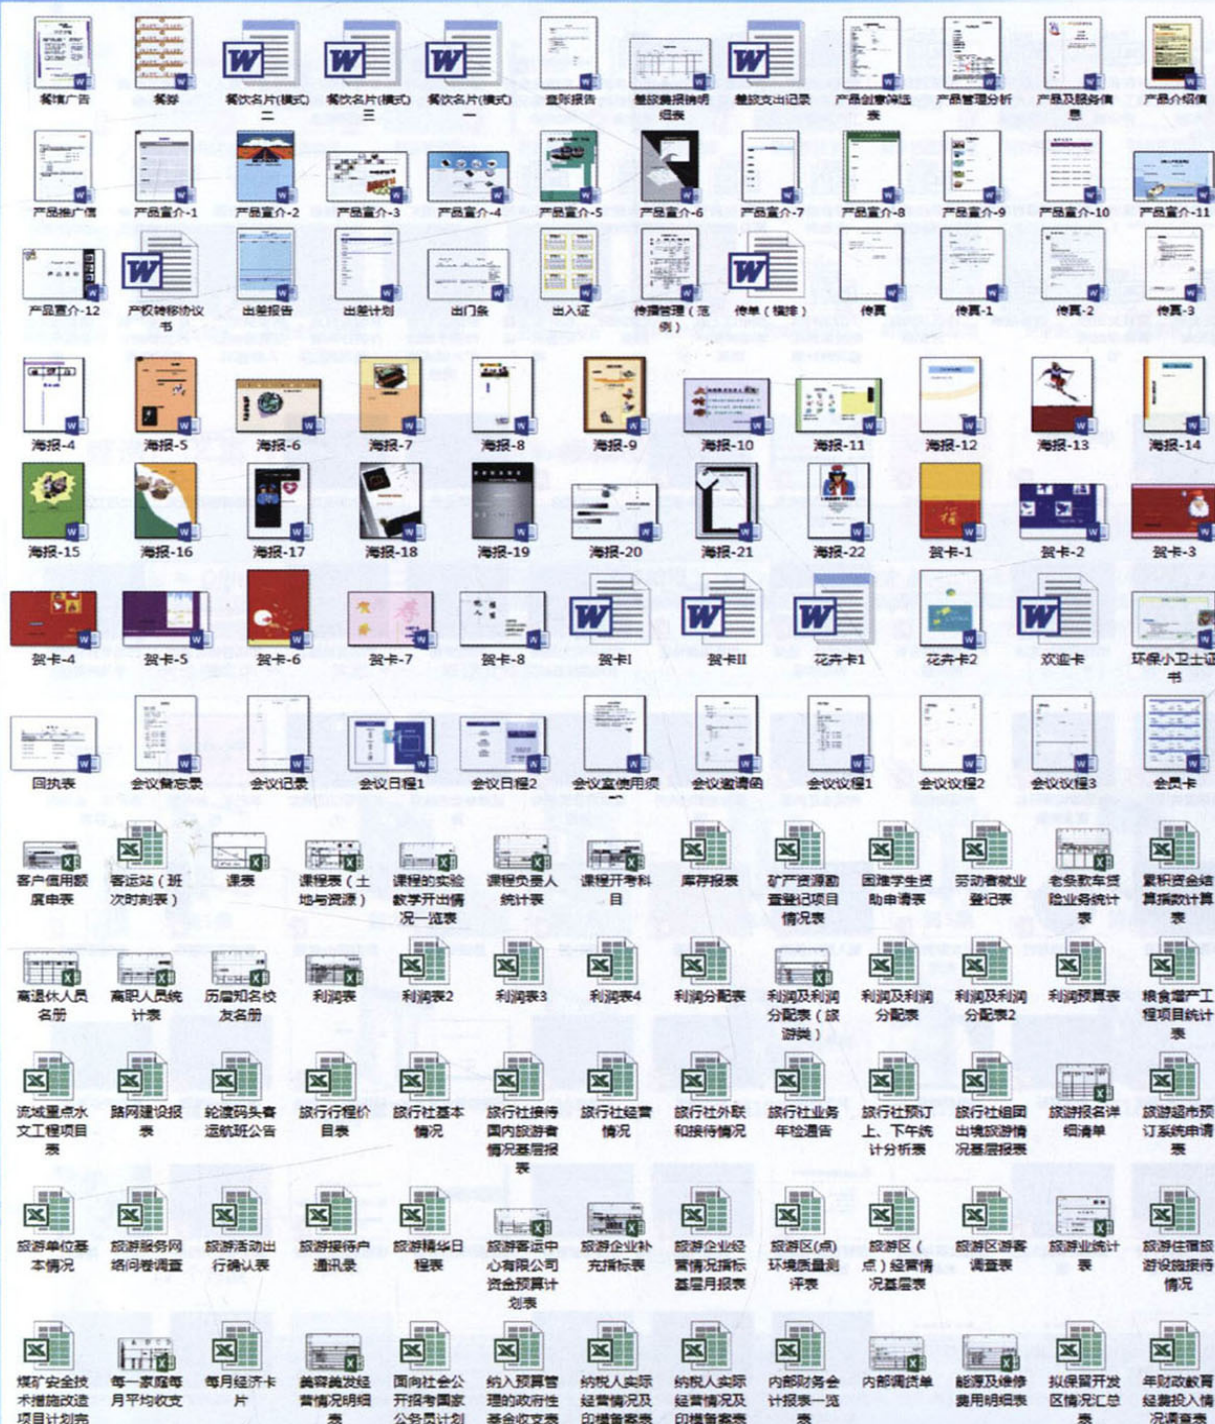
餐馆广告 餐牌 餐饮名片(横式)二 餐饮名片(横式)三 餐饮名片(横式)一 盘形报告 盘点数量报表明细表 盘点支出记录 产品创意评选表 产品管理分析 产品及服务信息 产品介绍信

产品推广信 产品简介-1 产品简介-2 产品简介-3 产品简介-4 产品简介-5 产品简介-6 产品简介-7 产品简介-8 产品简介-9 产品简介-10 产品简介-11

产品简介-12 产权转移协议书 出差报告 出差计划 出门条 出入证 传播管理(范例) 传单(横排) 传真 传真-1 传真-2 传真-3

海报-4 海报-5 海报-6 海报-7 海报-8 海报-9 海报-10 海报-11 海报-12 海报-13 海报-14

海报-15 海报-16 海报-17 海报-18 海报-19 海报-20 海报-21 海报-22 贺卡-1 贺卡-2 贺卡-3

贺卡-4 贺卡-5 贺卡-6 贺卡-7 贺卡-8 贺卡I 贺卡II 花卉卡1 花卉卡2 欢迎卡 环保小卫士证书

回执表 会议备忘录 会议记录 会议日程1 会议日程2 会议室使用须知 会议邀请函 会议议程1 会议议程2 会议议程3 会员卡

客户信用额度申请表 客运站(班次时刻表) 课表 课程表(土地与资源) 课程的实验教学开出情况一览表 课程负责人统计表 课程开考科目 库存报表 矿产资源勘查登记项目情况表 困难学生资助申请表 劳动者就业登记表 老年救助保险业务统计表 累积资金结算指数计算表

离退休人员名册 离职人员统计表 历届知名校友名册 利润表 利润表2 利润表3 利润表4 利润分配表 利润及利润分配表(旅游类) 利润及利润分配表 利润及利润分配表2 利润预算表 粮食增产工程项目统计表

流域重点水文工程项目表 路网建设报表 轮渡码头客运航班公告 旅行行程价目表 旅行社基本情况 旅行社接待国内旅游者情况季度报表 旅行社经营情况 旅行社外联和接待情况 旅行社业务年检通告 旅行社预订上、下午统计分析表 旅行社组团出境旅游情况季度报表 旅游报名详细清单 旅游超市预订系统申请表

旅游单位基本情况 旅游服务网络问卷调查 旅游活动出行确认表 旅游接待户通讯录 旅游精华日程表 旅游客运中心有限公司资金预算计划表 旅游企业补充指标表 旅游企业经营情况指标季度月报表 旅游区(点)环境质量测评表 旅游区(点)经营情况季度表 旅游区游客调查表 旅游业统计表 旅游住宿接待设施接待情况

煤矿安全技术措施改造项目计划表 每一家庭每月平均收支 每月经济卡片 美容美发经营情况明细表 国内社会公开招考国家公务员计划 纳入预算管理的政府性基金收支表 纳税人实际经营情况及印播备案表 纳税人实际经营情况及印播备案表 内部财务会计报表一览表 内部调货单 能源及维修费用明细表 拟保留开发区情况汇总表 年财政教育经费投入情况调查表